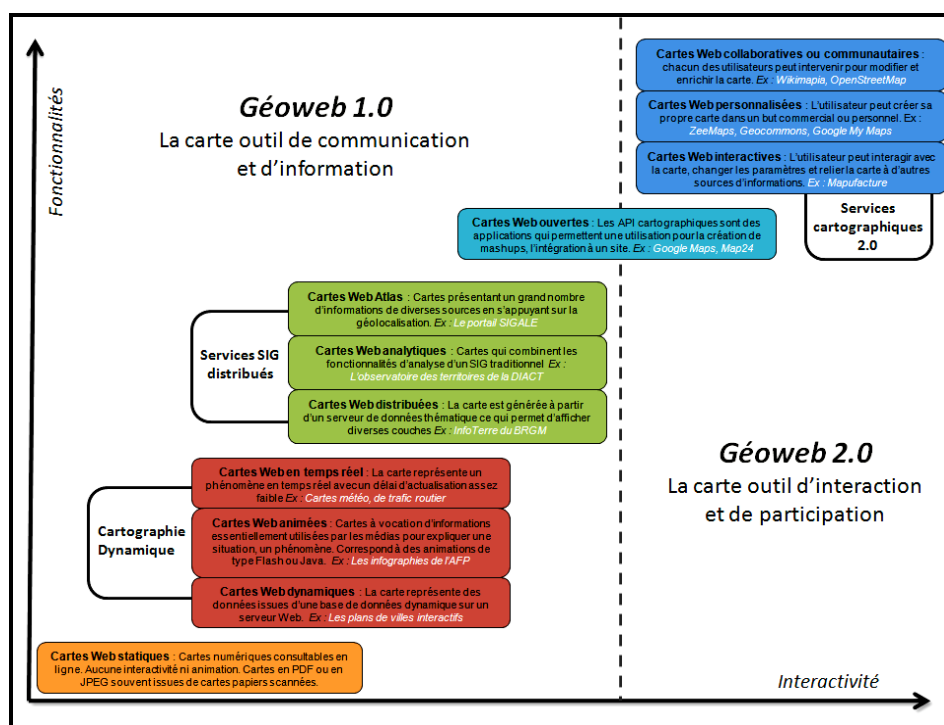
Fonctionnalités

Géoweb 1.0

La carte outil de communication et d'information

Cartes Web collaboratives ou communautaires : chacun des utilisateurs peut intervenir pour modifier et enrichir la carte. Ex : Wikimapia, OpenStreetMap

Cartes Web personnalisées : L'utilisateur peut créer sa propre carte dans un but commercial ou personnel. Ex : ZeeMaps, Geocommons, Google My Maps

Cartes Web interactives : L'utilisateur peut interagir avec la carte, changer les paramètres et relier la carte à d'autres sources d'informations. Ex : Mapufacture

Services cartographiques 2.0

Cartes Web ouvertes : Les API cartographiques sont des applications qui permettent une utilisation pour la création de mashups, l'intégration à un site. Ex : Google Maps, Map24

Services SIG distribués

Cartes Web Atlas : Cartes présentant un grand nombre d'informations de diverses sources en s'appuyant sur la géolocalisation. Ex : Le portail SIGALE

Cartes Web analytiques : Cartes qui combinent les fonctionnalités d'analyse d'un SIG traditionnel Ex : L'observatoire des territoires de la DIACT

Cartes Web distribuées : La carte est générée à partir d'un serveur de données thématique ce qui permet d'afficher diverses couches Ex : InfoTerre du BRGM

Géoweb 2.0

La carte outil d'interaction et de participation

Cartographie Dynamique

Cartes Web en temps réel : La carte représente un phénomène en temps réel avec un délai d'actualisation assez faible Ex : Cartes météo, de trafic routier

Cartes Web animées : Cartes à vocation d'informations essentiellement utilisées par les médias pour expliquer une situation, un phénomène. Correspond à des animations de type Flash ou Java. Ex : Les infographies de l'AFP

Cartes Web dynamiques : La carte représente des données issues d'une base de données dynamique sur un serveur Web. Ex : Les plans de villes interactifs

Cartes Web statiques : Cartes numériques consultables en ligne. Aucune interactivité ni animation. Cartes en PDF ou en JPEG souvent issues de cartes papiers scannées.

Interactivité